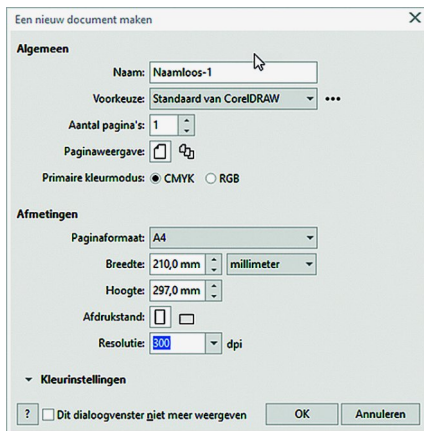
Een nieuw document maken

Algemeen

Naam: Naamloos-1

Voorkeuze: Standaard van CorelDRAW

Aantal pagina's: 1

Paginaweergave:

Primaire kleurmodus: CMYK RGB

Afmetingen

Paginaformaat: A4

Breedte: 210,0 mm millimeter

Hoogte: 297,0 mm

Afdrukstand:

Resolutie: 300 dpi

Kleurinstellingen

? Dit dialoogvenster niet meer weergeven OK Annuleren